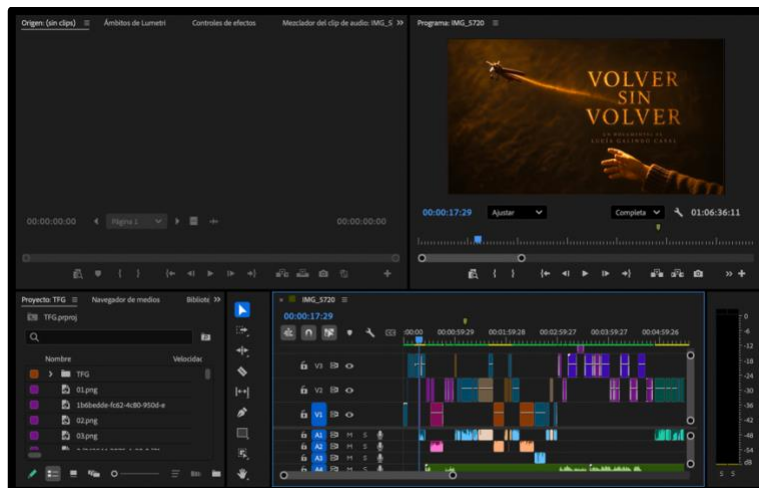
Origen: (sin clips) ≡ Ámbitos de Lumetri Controles de efectos Mezclador del clip de audio: IMG_5 »

00:00:00:00 Página 1 00:00:00:00

Programa: IMG_5720 ≡

VOLVER SIN VOLVER

UN DOCUMENTAL DE LUCÍA GALINDO CASAL

00:00:17:29 Ajustar Completa 01:06:36:11

Proyecto: TFG ≡ Navegador de medios Bibliote »

TFG.prproj

Nombre Velocidad

TFG

01.png

1b6bedde-fc62-4c80-950d-e

02.png

03.png

IMG_5720 ≡

00:00:17:29

:00:00 00:00:59:29 00:01:59:28 00:02:59:27 00:03:59:27 00:04:59:26

V3

V2

V1

A1 M S

A2 M S

A3 M S

A4 M S

0
-6
-12
-18
-24
-30
-36
-42
-48
-54
dB

S S